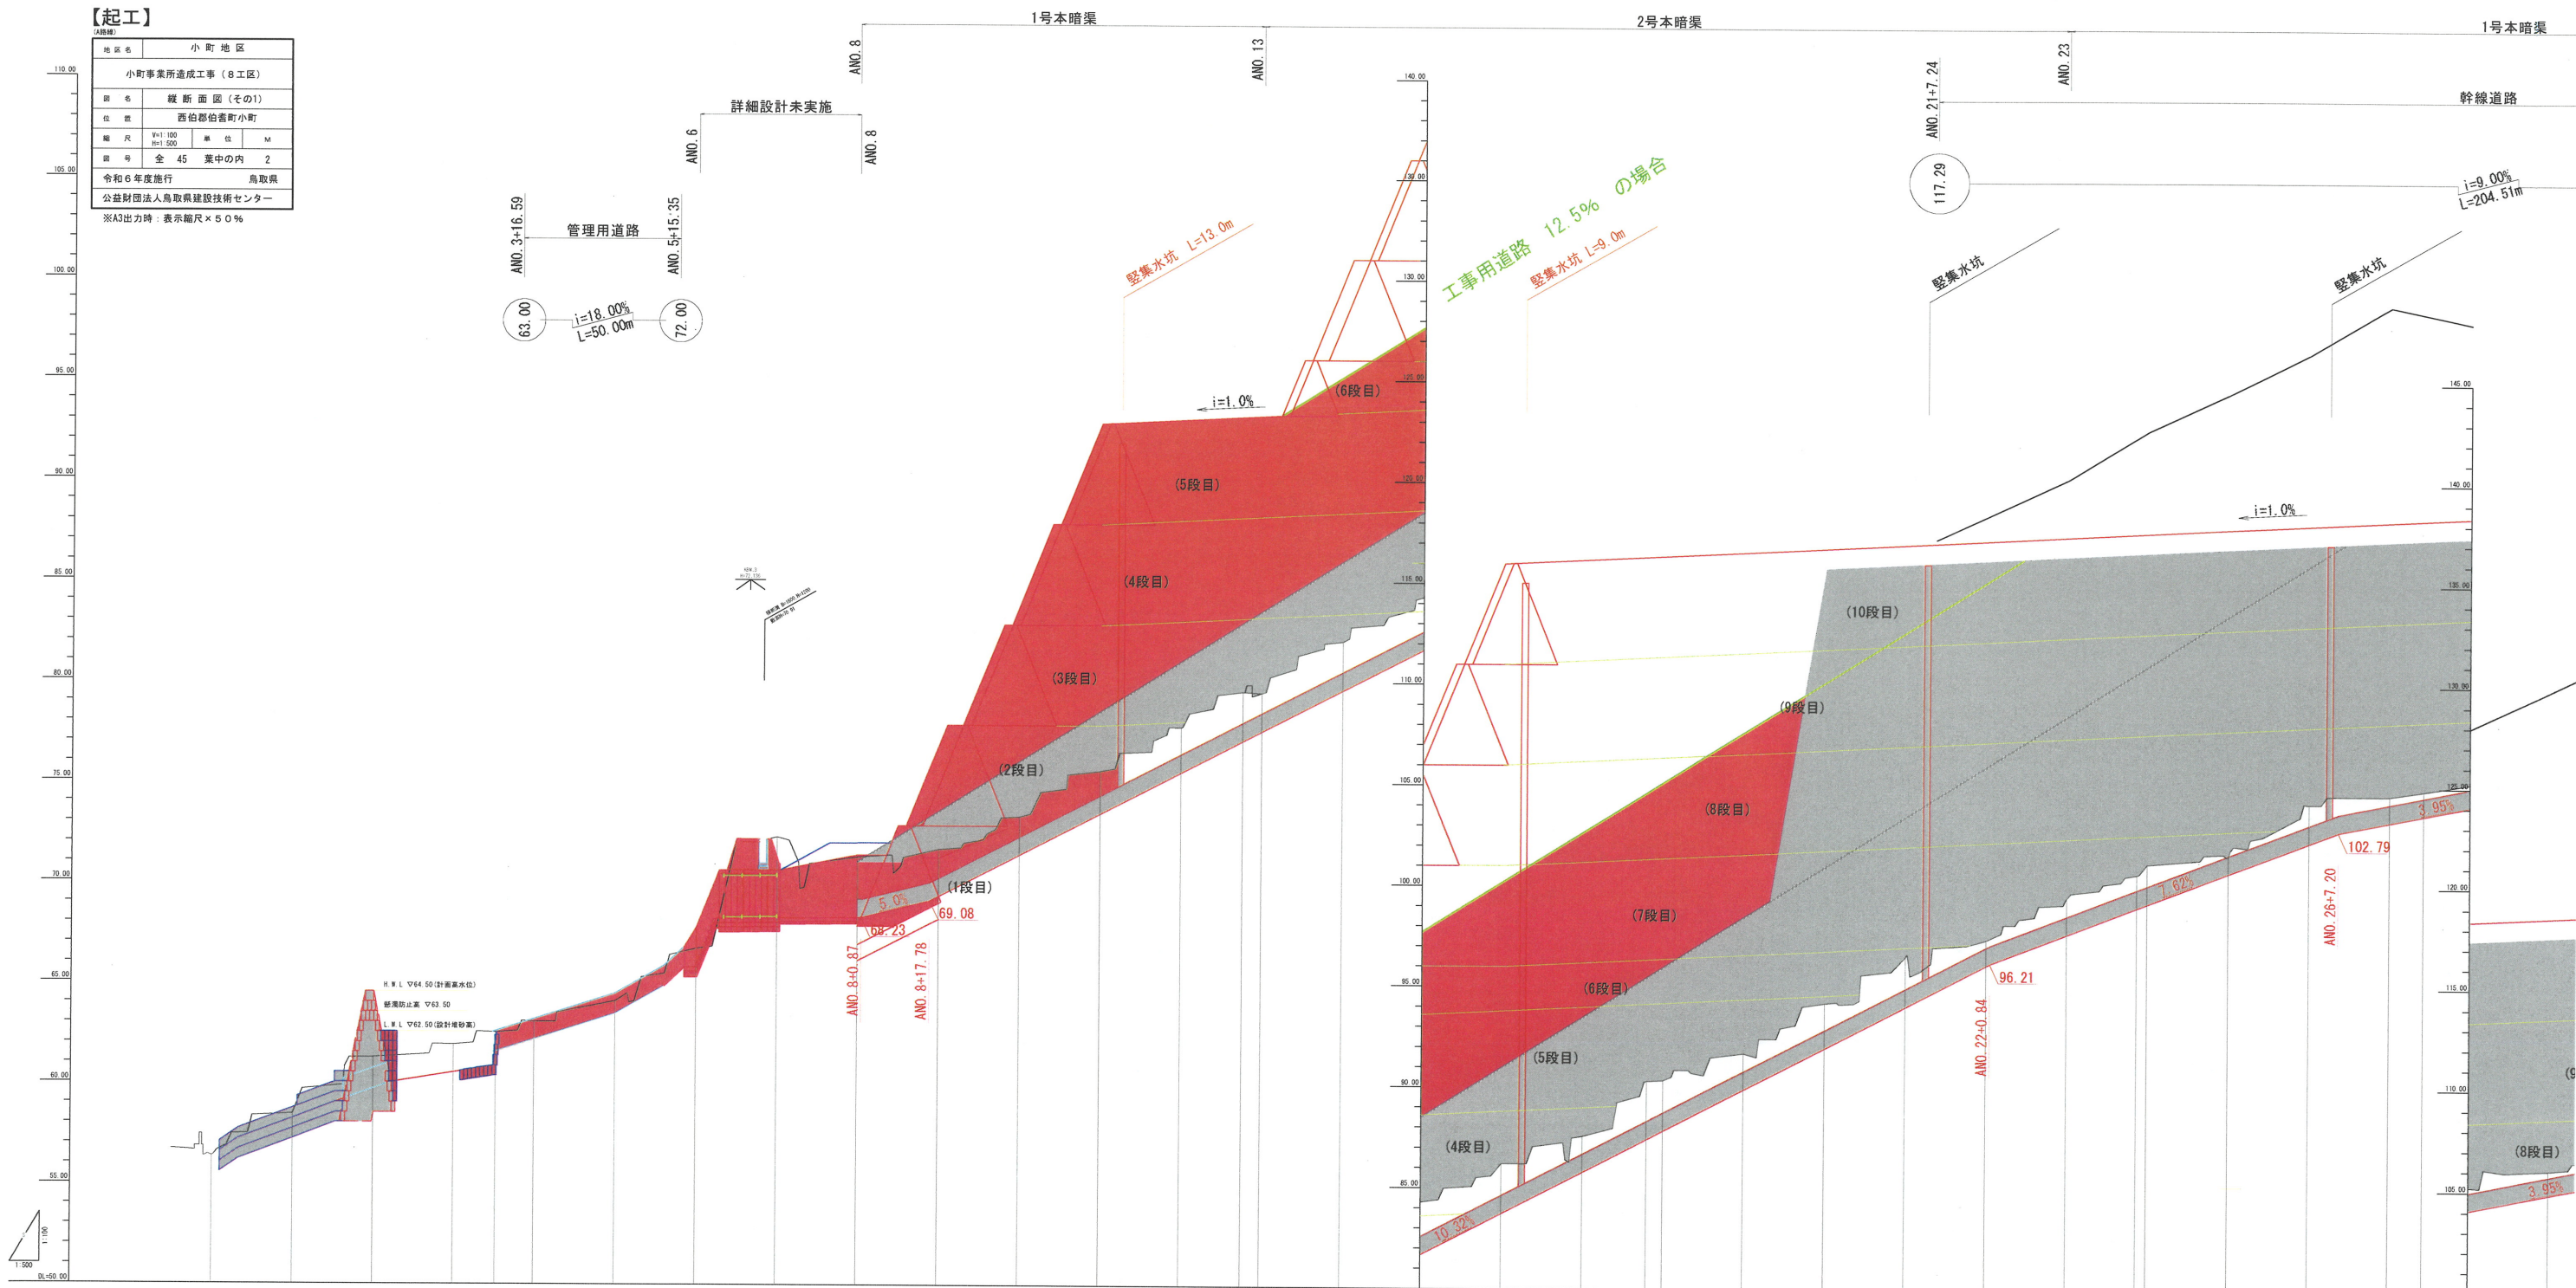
【起工】
(A路線)

| 地区名 | 小 町 地 区 | | |
|---|---|---|---|
| 小町事業所造成工事（8工区） | | | |
| 図名 | 縦 断 面 図（その1） | | |
| 位置 | 西伯郡伯耆町小町 | | |
| 縮尺 | V=1:100 H=1:500 | 単位 | M |
| 図号 | 全 45 葉中の内 2 | | |
| 令和6年度施行 | | 鳥取県 | |
| 公益財団法人鳥取県建設技術センター | | | |

※A3出力時：表示縮尺×50％

1号本暗渠
2号本暗渠
1号本暗渠
ANO.8
ANO.13
ANO.23
ANO.21+7.24
幹線道路
詳細設計未実施
ANO.6
ANO.8
117.29
i=9.00%
L=204.51m
ANO.3+16.59
管理用道路
ANO.5+15.35
63.00
i=18.00%
L=50.00m
72.00
竪集水坑 L=13.0m
工事用道路 12.5% の場合
竪集水坑 L=9.0m
竪集水坑
竪集水坑
i=1.0%
i=1.0%
(6段目)
(5段目)
(4段目)
(3段目)
(2段目)
(1段目)
(10段目)
(9段目)
(8段目)
(7段目)
(6段目)
(5段目)
(4段目)
(8段目)
5.0%
69.08
68.23
ANO.8+0.87
ANO.8+17.78
H.W.L ▽64.50(計画高水位)
堆積防止高 ▽63.50
L.W.L ▽62.50(設計堆砂高)
3.95%
102.79
7.62%
ANO.26+7.20
96.21
ANO.22+0.84
10.32%
3.95%
110.00
105.00
100.00
95.00
90.00
85.00
80.00
75.00
70.00
65.00
60.00
55.00
DL=50.00
1:100
1:500
140.00
135.00
130.00
125.00
120.00
115.00
110.00
105.00
100.00
95.00
90.00
85.00
145.00
140.00
135.00
130.00
125.00
120.00
115.00
110.00
105.00